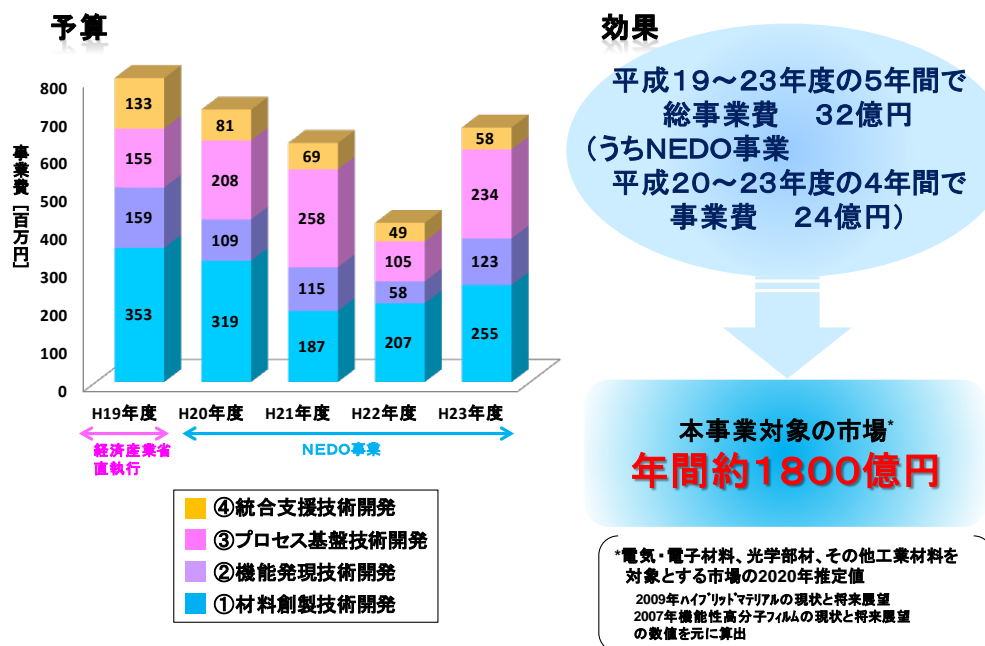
予算

事業費［百万円］

800
700
600
500
400
300
200
100
0

| | H19年度 | H20年度 | H21年度 | H22年度 | H23年度 |
|---|---|---|---|---|---|
| ④ | 133 | 81 | 69 | 49 | 58 |
| ③ | 155 | 208 | 258 | 105 | 234 |
| ② | 159 | 109 | 115 | 58 | 123 |
| ① | 353 | 319 | 187 | 207 | 255 |

経済産業省直執行

NEDO事業

④統合支援技術開発
③プロセス基盤技術開発
②機能発現技術開発
①材料創製技術開発

効果

平成19～23年度の5年間で
総事業費　32億円
（うちNEDO事業
平成20～23年度の4年間で
事業費　24億円）

本事業対象の市場*
年間約1800億円

*電気・電子材料、光学部材、その他工業材料を対象とする市場の2020年推定値
2009年ﾊｲﾌﾞﾘｯﾄﾞﾏﾃﾘｱﾙの現状と将来展望
2007年機能性高分子ﾌｨﾙﾑの現状と将来展望
の数値を元に算出